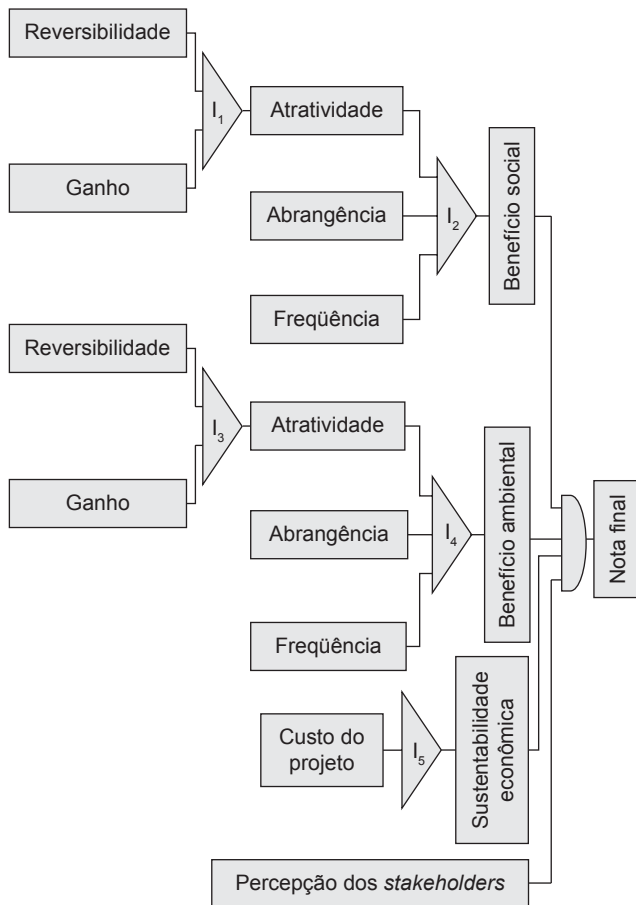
Reversibilidade

$I_1$

Ganho

Atratividade

Abrangência

$I_2$

Freqüência

Benefício social

Reversibilidade

$I_3$

Ganho

Atratividade

Abrangência

$I_4$

Freqüência

Benefício ambiental

Nota final

Custo do projeto

$I_5$

Sustentabilidade econômica

Percepção dos *stakeholders*